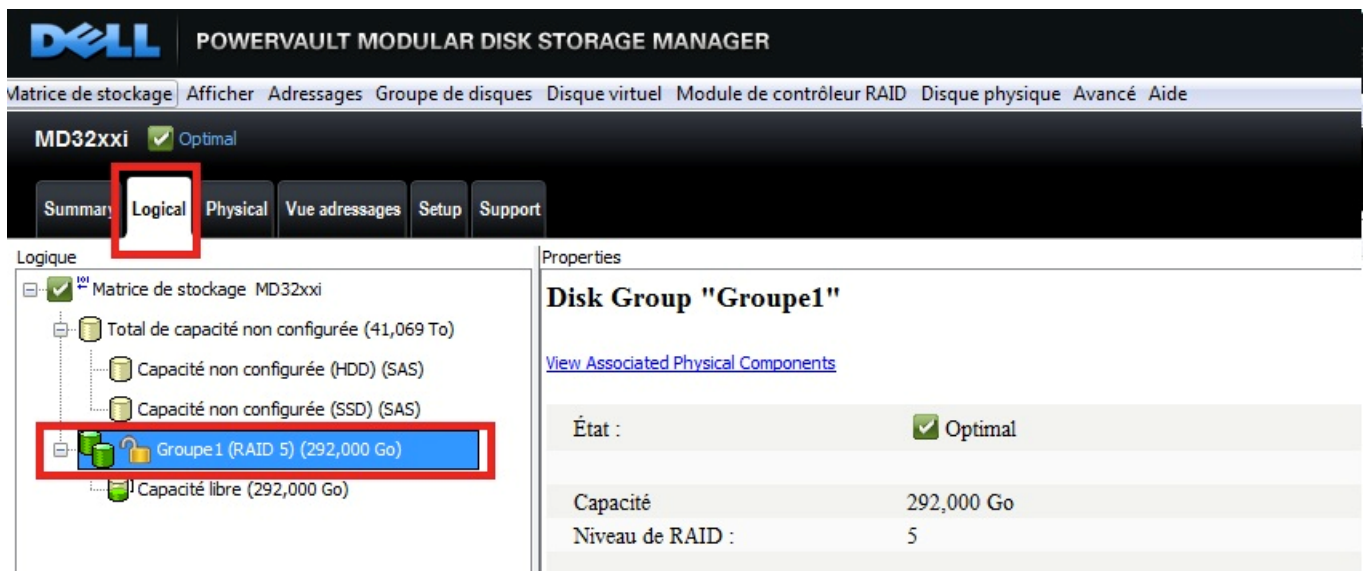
DELL POWERVAULT MODULAR DISK STORAGE MANAGER

Matrice de stockage Afficher Adressages Groupe de disques Disque virtuel Module de contrôleur RAID Disque physique Avancé Aide

MD32xxi Optimal

Summary Logical Physical Vue adressages Setup Support

Logique

Matrice de stockage MD32xxi
Total de capacité non configurée (41,069 To)
Capacité non configurée (HDD) (SAS)
Capacité non configurée (SSD) (SAS)
Groupe1 (RAID 5) (292,000 Go)
Capacité libre (292,000 Go)

Properties

Disk Group "Groupe1"

View Associated Physical Components

| | |
|---|---|
| État : | Optimal |
| Capacité | 292,000 Go |
| Niveau de RAID : | 5 |